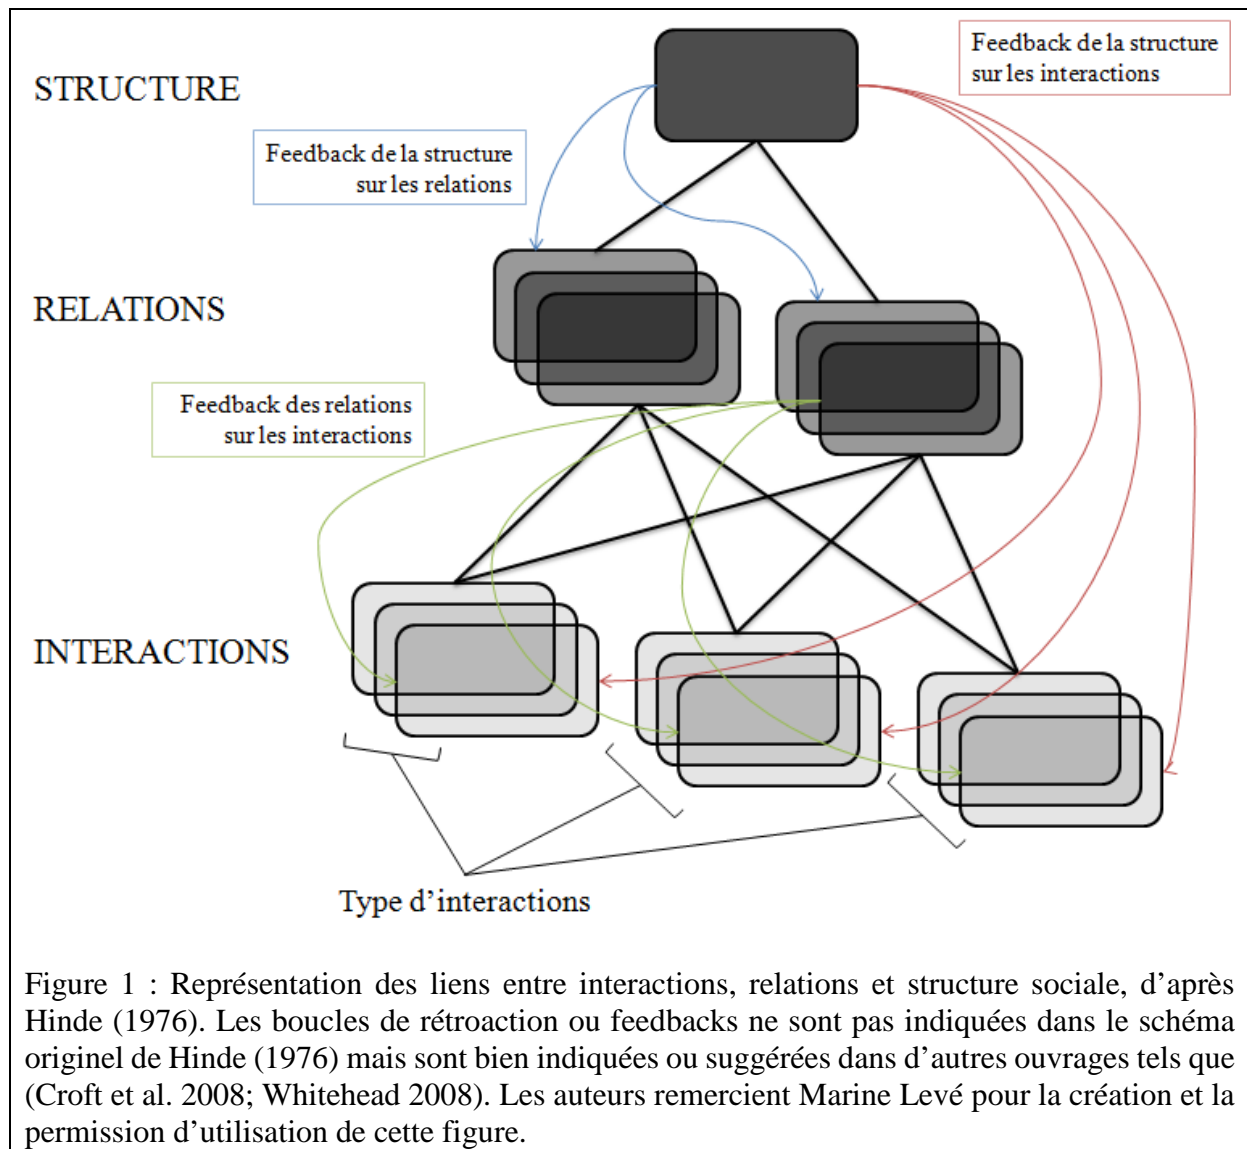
STRUCTURE

Feedback de la structure sur les interactions

Feedback de la structure sur les relations

RELATIONS

Feedback des relations sur les interactions

INTERACTIONS

Type d'interactions

Figure 1 : Représentation des liens entre interactions, relations et structure sociale, d'après Hinde (1976). Les boucles de rétroaction ou feedbacks ne sont pas indiquées dans le schéma originel de Hinde (1976) mais sont bien indiquées ou suggérées dans d'autres ouvrages tels que (Croft et al. 2008; Whitehead 2008). Les auteurs remercient Marine Levé pour la création et la permission d'utilisation de cette figure.